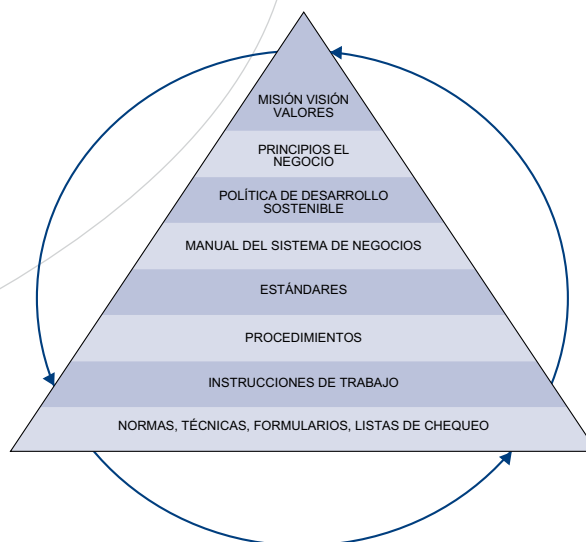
MISIÓN VISIÓN VALORES

PRINCIPIOS EL NEGOCIO

POLÍTICA DE DESARROLLO SOSTENIBLE

MANUAL DEL SISTEMA DE NEGOCIOS

ESTÁNDARES

PROCEDIMIENTOS

INSTRUCCIONES DE TRABAJO

NORMAS, TÉCNICAS, FORMULARIOS, LISTAS DE CHEQUEO